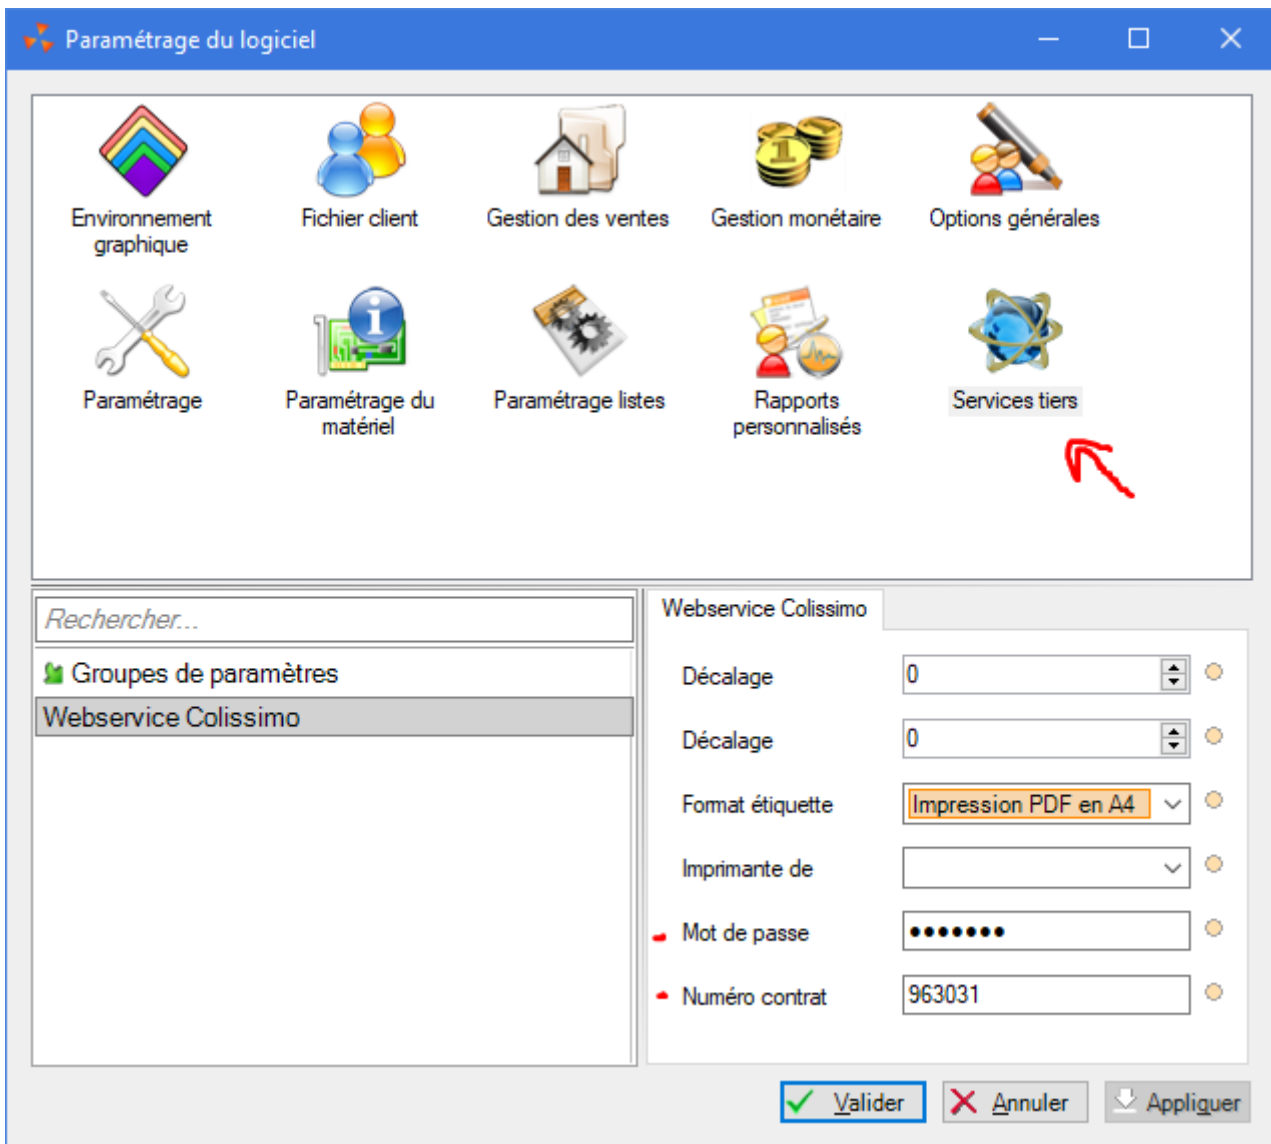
Paramétrage du logiciel

Environnement graphique
Fichier client
Gestion des ventes
Gestion monétaire
Options générales
Paramétrage
Paramétrage du matériel
Paramétrage listes
Rapports personnalisés
Services tiers

Rechercher...
Groupes de paramètres
Webservice Colissimo

Webservice Colissimo

Décalage 0
Décalage 0
Format étiquette Impression PDF en A4
Imprimante de
Mot de passe •••••••
Numéro contrat 963031

Valider
Annuler
Appliquer